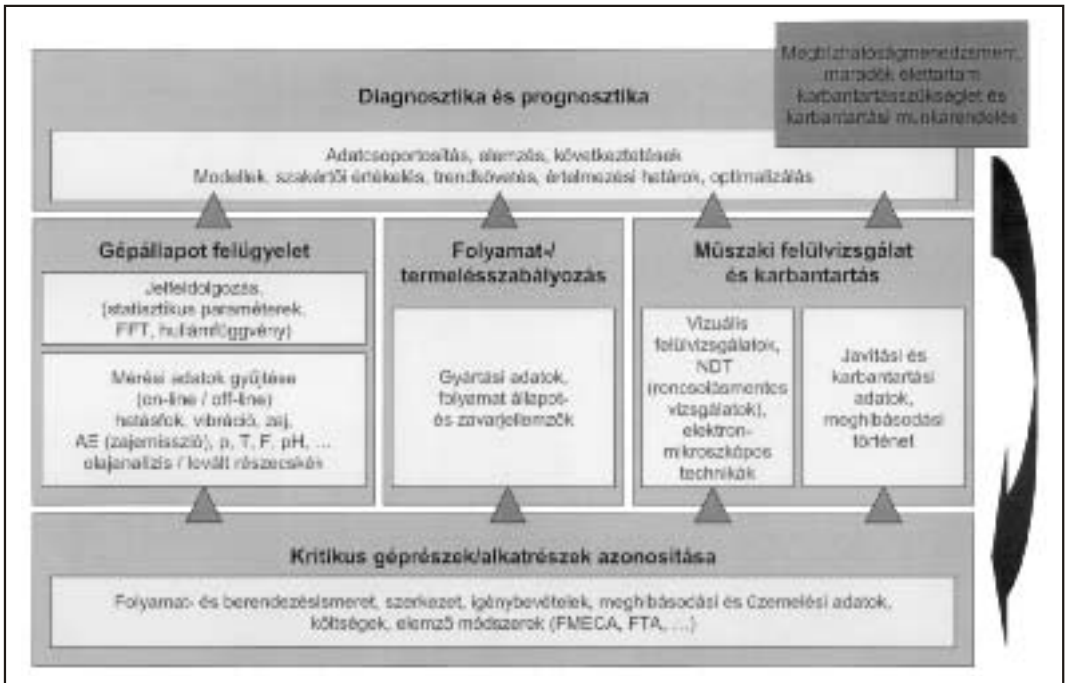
Diagnosztika és prognosztika

Megbízhatóságmenedzsment, maradék élettartam, karbantartásszükséglet és karbantartási munkarendelés

Adatcsoportosítás, elemzés, következtetések
Modellek, szakértői értékelés, trendkövetés, értelmezési határok, optimalizálás

Gépállapot felügyelet

Jelfeldolgozás (statisztikus paraméterek, FFT, hullámfüggvény)

Mérési adatok gyűjtése (on-line / off-line) hatásfok, vibráció, zaj, AE (zajemisszió), p, T, F, pH, ... olajanalízis / levált részecskék

Folyamat-/ termelésszabályozás

Gyártási adatok, folyamat állapot- és zavarjellemzők

Műszaki felülvizsgálat és karbantartás

Vizuális felülvizsgálatok, NDT (roncsolásmentes vizsgálatok), elektron-mikroszkópos technikák

Javítási és karbantartási adatok, meghibásodási történet

Kritikus géprészek/alkatrészek azonosítása

Folyamat- és berendezésismeret, szerkezet, igénybevételek, meghibásodási és üzemelési adatok, költségek, elemző módszerek (FMECA, FTA, ...)